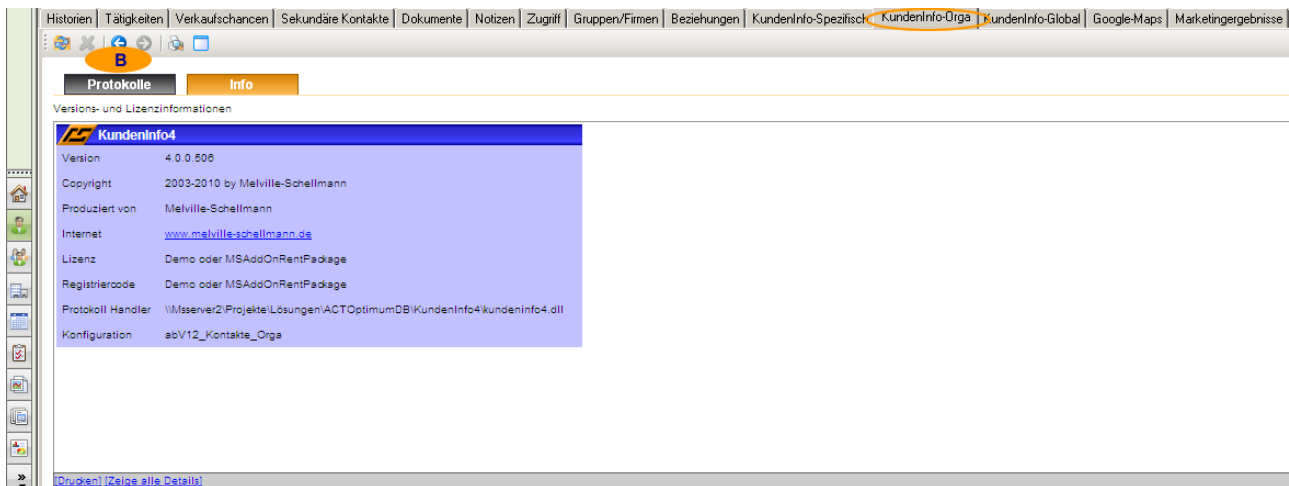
Historien | Tätigkeiten | Verkaufschancen | Sekundäre Kontakte | Dokumente | Notizen | Zugriff | Gruppen/Firmen | Beziehungen | KundenInfo-Spezifisch | KundenInfo-Orga | KundenInfo-Global | Google-Maps | Marketingergebnisse

B

Protokolle | Info

Versions- und Lizenzinformationen

KundenInfo4

| | |
|---|---|
| Version | 4.0.0.506 |
| Copyright | 2003-2010 by Melville-Schellmann |
| Produziert von | Melville-Schellmann |
| Internet | www.melville-schellmann.de |
| Lizenz | Demo oder MSAddOnRentPackage |
| Registriercode | Demo oder MSAddOnRentPackage |
| Protokoll Handler | \\Msserver2\Projekte\Lösungen\ACTOptimumDB\KundenInfo4\kundeninfo4.dll |
| Konfiguration | abV12_Kontakte_Orga |

[Drucken] [Zeige alle Details]

»